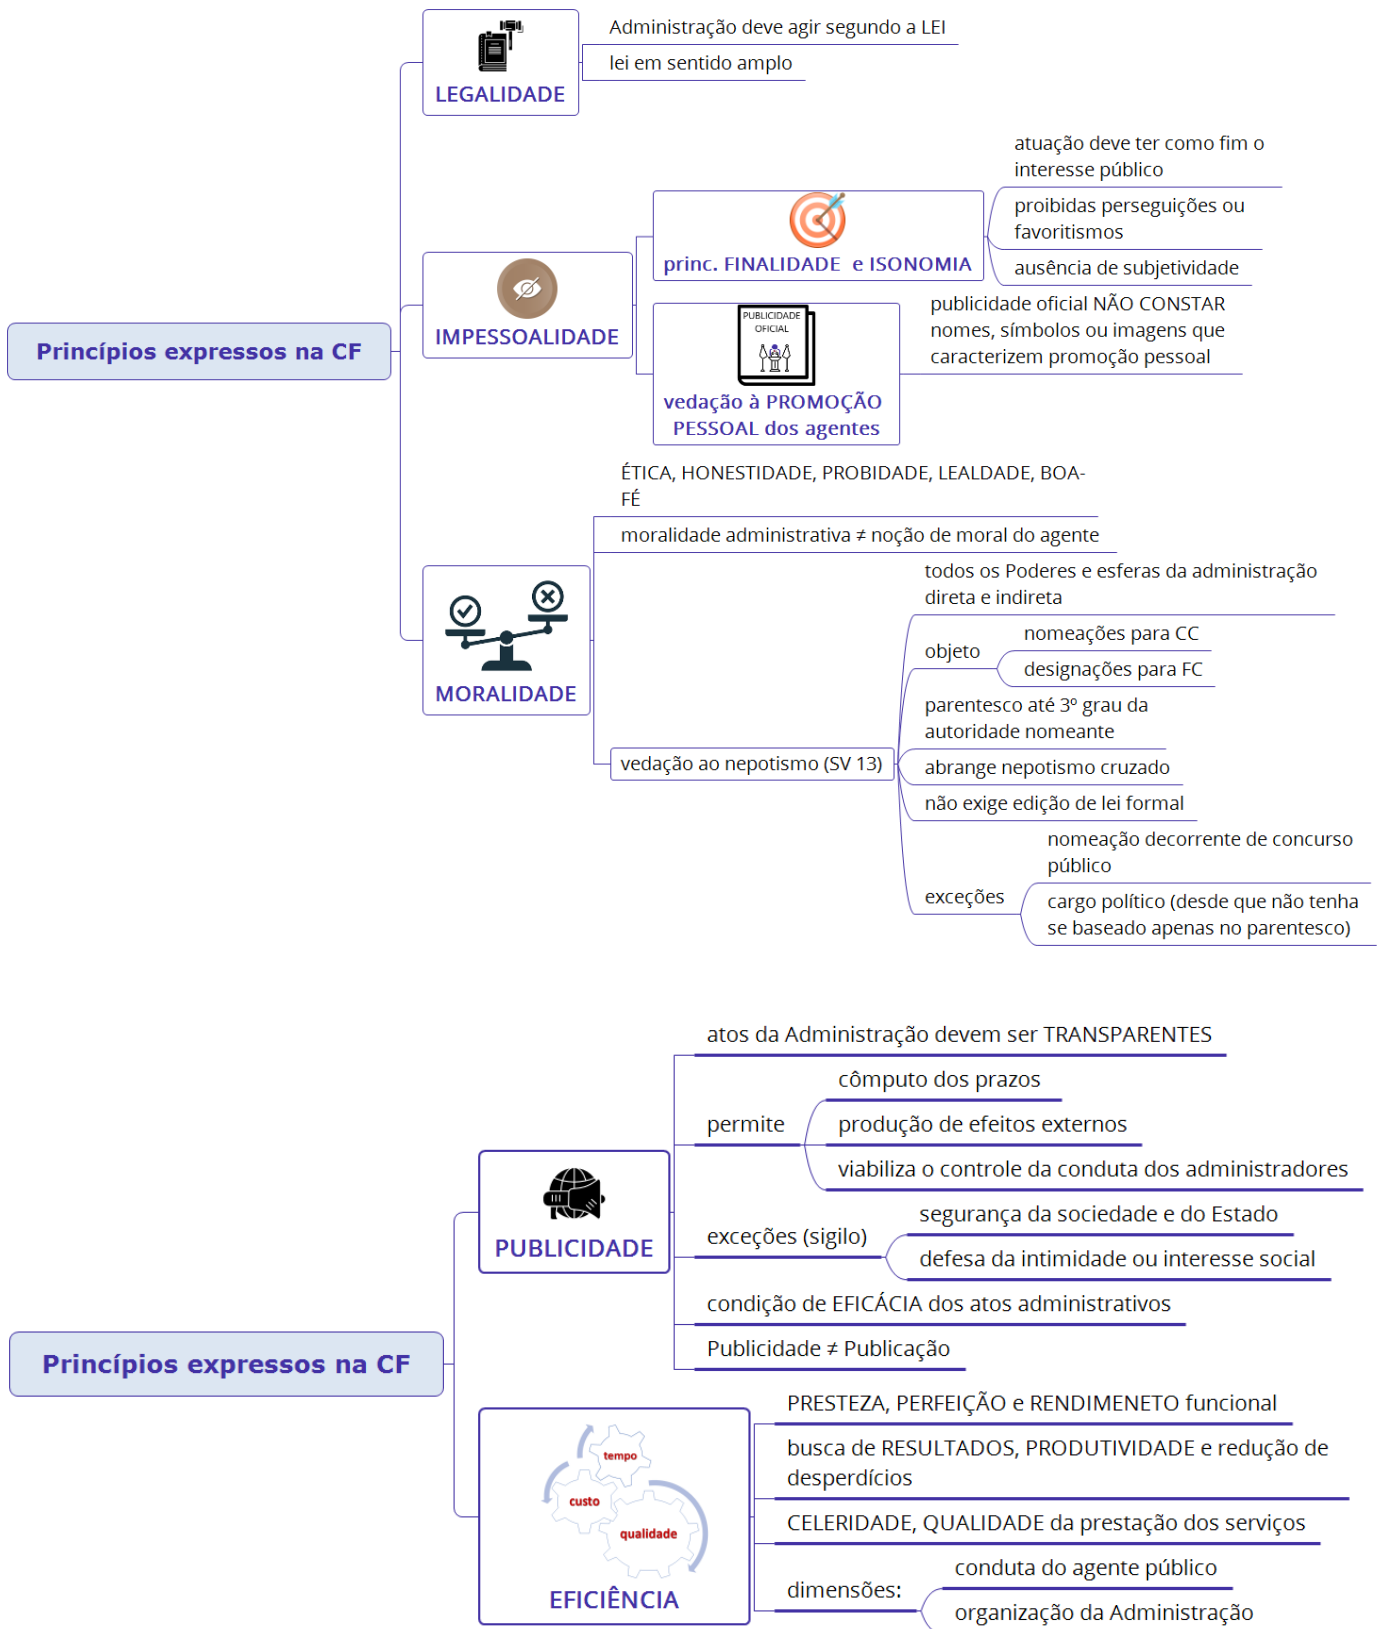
Princípios expressos na CF

LEGALIDADE
Administração deve agir segundo a LEI
lei em sentido amplo

IMPESSOALIDADE
princ. FINALIDADE e ISONOMIA
atuação deve ter como fim o interesse público
proibidas perseguições ou favoritismos
ausência de subjetividade

PUBLICIDADE OFICIAL
vedação à PROMOÇÃO PESSOAL dos agentes
publicidade oficial NÃO CONSTAR nomes, símbolos ou imagens que caracterizem promoção pessoal

MORALIDADE
ÉTICA, HONESTIDADE, PROBIDADE, LEALDADE, BOA-FÉ
moralidade administrativa ≠ noção de moral do agente
vedação ao nepotismo (SV 13)
todos os Poderes e esferas da administração direta e indireta
objeto
nomeações para CC
designações para FC
parentesco até 3º grau da autoridade nomeante
abrange nepotismo cruzado
não exige edição de lei formal
exceções
nomeação decorrente de concurso público
cargo político (desde que não tenha se baseado apenas no parentesco)

Princípios expressos na CF

PUBLICIDADE
atos da Administração devem ser TRANSPARENTES
permite
cômputo dos prazos
produção de efeitos externos
viabiliza o controle da conduta dos administradores
exceções (sigilo)
segurança da sociedade e do Estado
defesa da intimidade ou interesse social
condição de EFICÁCIA dos atos administrativos
Publicidade ≠ Publicação

tempo
custo
qualidade
EFICIÊNCIA
PRESTEZA, PERFEIÇÃO e RENDIMENETO funcional
busca de RESULTADOS, PRODUTIVIDADE e redução de desperdícios
CELERIDADE, QUALIDADE da prestação dos serviços
dimensões:
conduta do agente público
organização da Administração